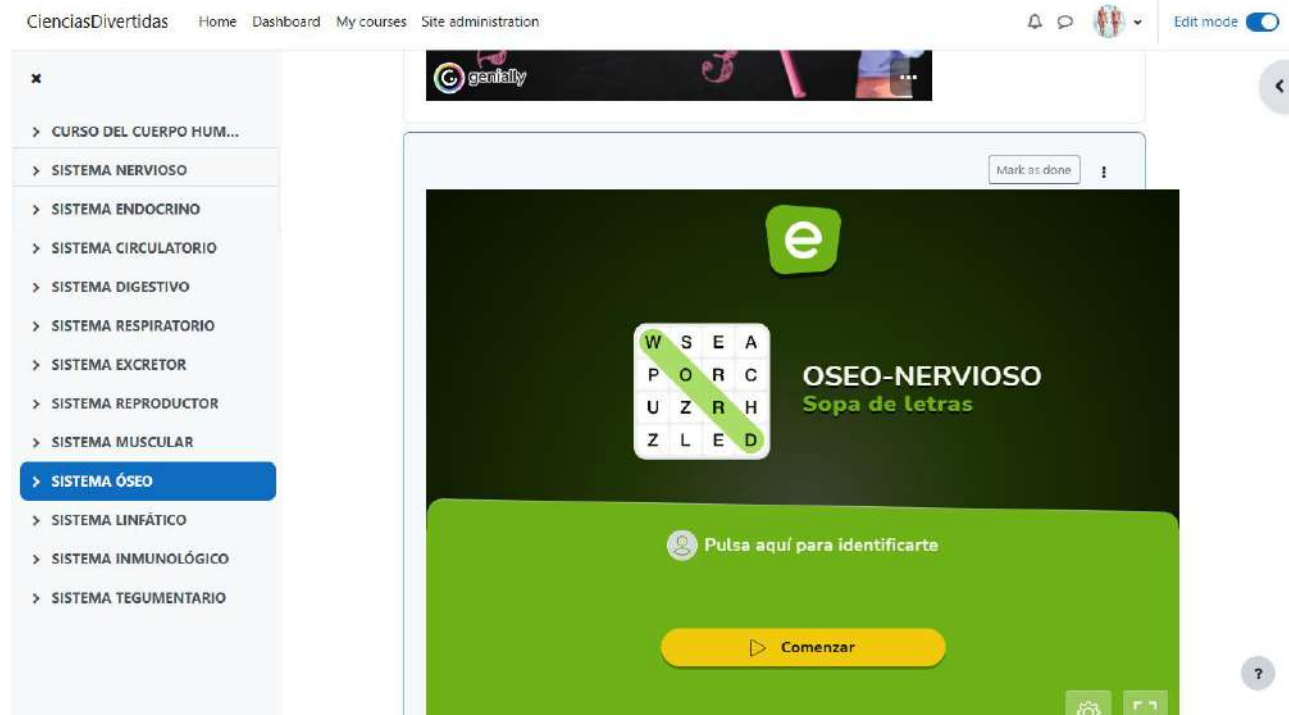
CienciasDivertidas Home Dashboard My courses Site administration

Edit mode

×

> CURSO DEL CUERPO HUM...
> SISTEMA NERVIOSO
> SISTEMA ENDOCRINO
> SISTEMA CIRCULATORIO
> SISTEMA DIGESTIVO
> SISTEMA RESPIRATORIO
> SISTEMA EXCRETOR
> SISTEMA REPRODUCTOR
> SISTEMA MUSCULAR
> SISTEMA ÓSEO
> SISTEMA LINFÁTICO
> SISTEMA INMUNOLÓGICO
> SISTEMA TEGUMENTARIO

genially

...

Mark as done

e

| W | S | E | A |
|---|---|---|---|
| P | O | R | C |
| U | Z | R | H |
| Z | L | E | D |

OSEO-NERVIOSO
Sopa de letras

Pulsa aquí para identificarte

Comenzar

?